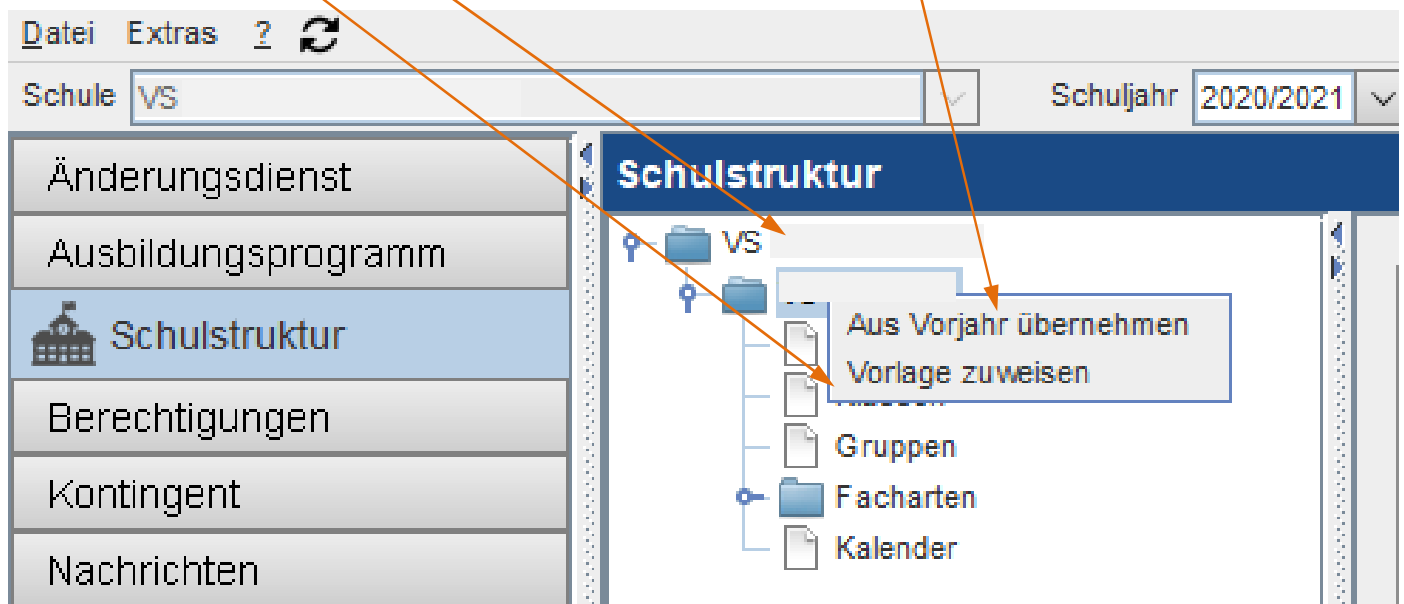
Datei Extras ?

Schule VS

Schuljahr 2020/2021

Änderungsdienst

Ausbildungsprogramm

Schulstruktur

Berechtigungen

Kontingent

Nachrichten

Schulstruktur

VS

Aus Vorjahr übernehmen

Vorlage zuweisen

Gruppen

Facharten

Kalender